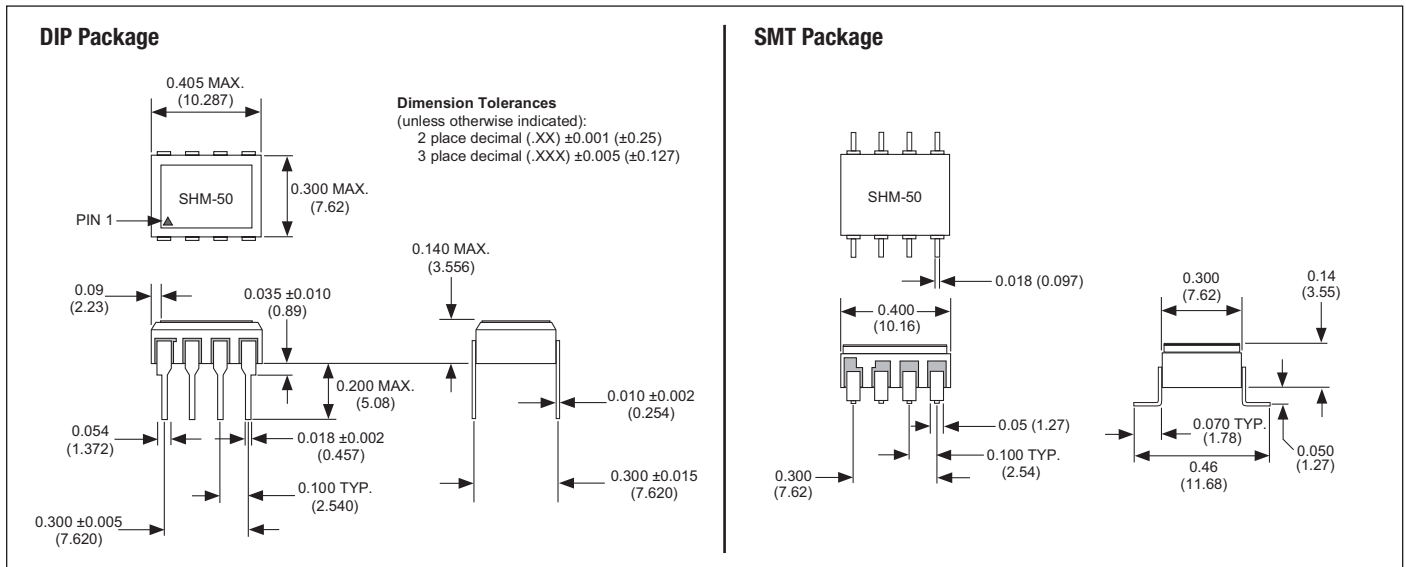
DIP Package

0.405 MAX.
(10.287)

Dimension Tolerances
(unless otherwise indicated):
2 place decimal (.XX) ±0.001 (±0.25)
3 place decimal (.XXX) ±0.005 (±0.127)

SHM-50

0.300 MAX.
(7.62)

PIN 1

0.140 MAX.
(3.556)

0.09
(2.23)

0.035 ±0.010
(0.89)

0.200 MAX.
(5.08)

0.010 ±0.002
(0.254)

0.054
(1.372)

0.018 ±0.002
(0.457)

0.100 TYP.
(2.540)

0.300 ±0.015
(7.620)

0.300 ±0.005
(7.620)

SMT Package

SHM-50

0.018 (0.097)

0.400
(10.16)

0.300
(7.62)

0.14
(3.55)

0.05 (1.27)

0.100 TYP.
(2.54)

0.300
(7.62)

0.070 TYP.
(1.78)

0.050
(1.27)

0.46
(11.68)